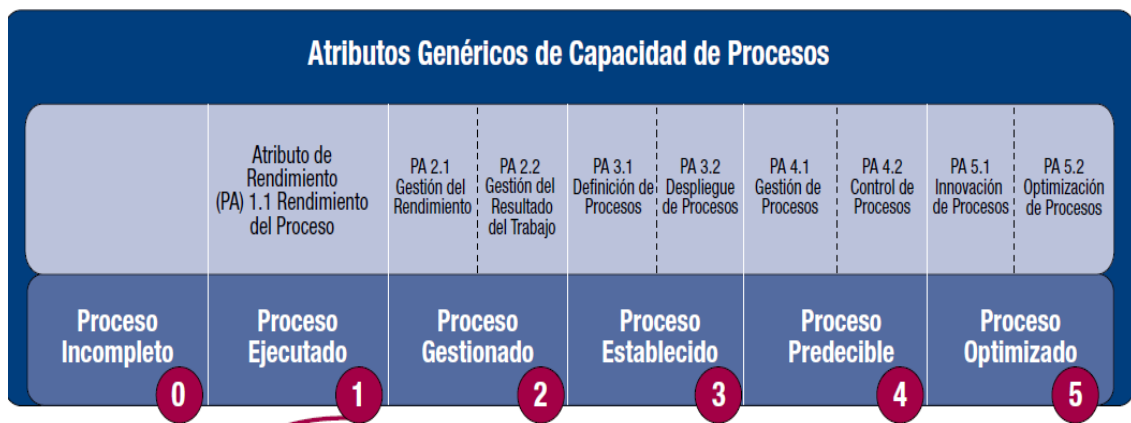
Atributos Genéricos de Capacidad de Procesos

| | Atributo de Rendimiento (PA) 1.1 Rendimiento del Proceso | PA 2.1 Gestión del Rendimiento | PA 2.2 Gestión del Resultado del Trabajo | PA 3.1 Definición de Procesos | PA 3.2 Despliegue de Procesos | PA 4.1 Gestión de Procesos | PA 4.2 Control de Procesos | PA 5.1 Innovación de Procesos | PA 5.2 Optimización de Procesos |
|---|---|---|---|---|---|---|---|---|---|

Proceso Incompleto 0

Proceso Ejecutado 1

Proceso Gestionado 2

Proceso Establecido 3

Proceso Predecible 4

Proceso Optimizado 5